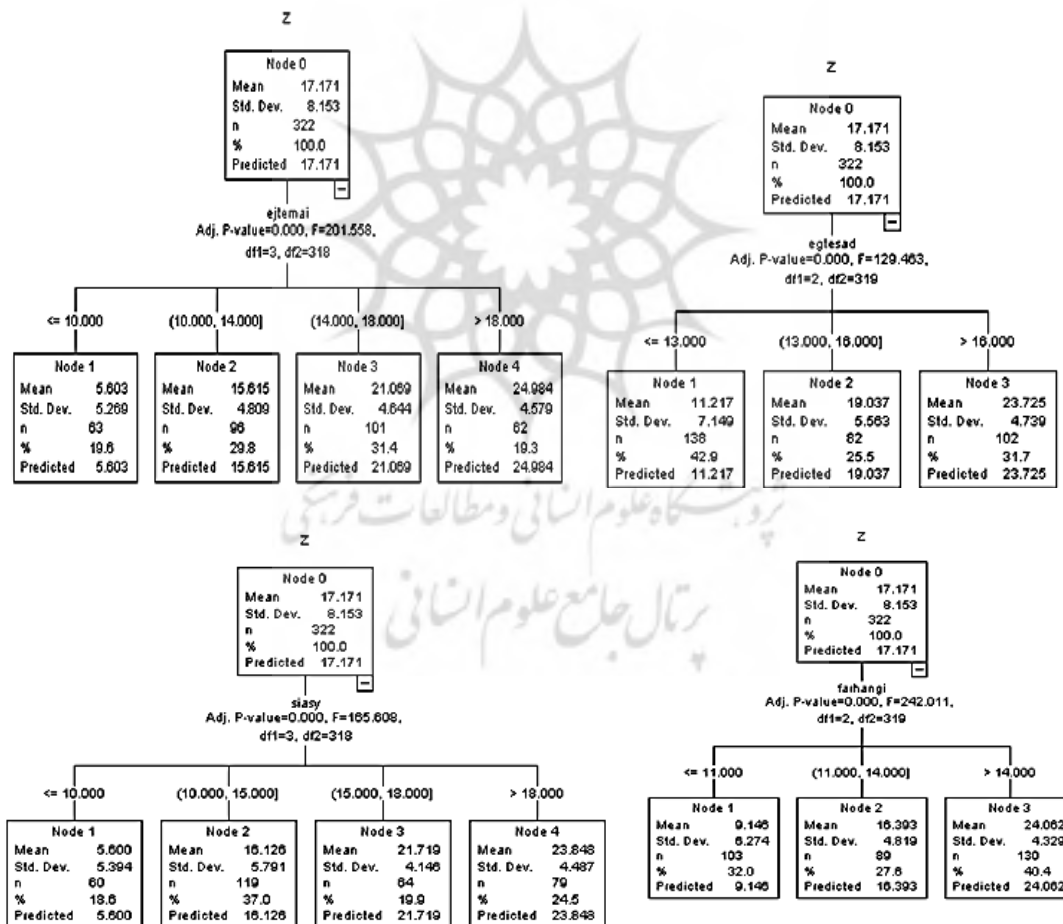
Z

| Node 0 | |
|---|---|
| Mean | 17.171 |
| Std. Dev. | 8.153 |
| n | 322 |
| % | 100.0 |
| Predicted | 17.171 |

ejtemai
Adj. P-value=0.000, F=201.558, df1=3, df2=318

<= 10.000

| Node 1 | |
|---|---|
| Mean | 5.603 |
| Std. Dev. | 5.269 |
| n | 63 |
| % | 19.6 |
| Predicted | 5.603 |

(10.000, 14.000]

| Node 2 | |
|---|---|
| Mean | 15.615 |
| Std. Dev. | 4.809 |
| n | 96 |
| % | 29.8 |
| Predicted | 15.615 |

(14.000, 18.000]

| Node 3 | |
|---|---|
| Mean | 21.069 |
| Std. Dev. | 4.644 |
| n | 101 |
| % | 31.4 |
| Predicted | 21.069 |

> 18.000

| Node 4 | |
|---|---|
| Mean | 24.984 |
| Std. Dev. | 4.579 |
| n | 62 |
| % | 19.3 |
| Predicted | 24.984 |

Z

| Node 0 | |
|---|---|
| Mean | 17.171 |
| Std. Dev. | 8.153 |
| n | 322 |
| % | 100.0 |
| Predicted | 17.171 |

eqtesad
Adj. P-value=0.000, F=129.463, df1=2, df2=319

<= 13.000

| Node 1 | |
|---|---|
| Mean | 11.217 |
| Std. Dev. | 7.149 |
| n | 138 |
| % | 42.9 |
| Predicted | 11.217 |

(13.000, 16.000]

| Node 2 | |
|---|---|
| Mean | 19.037 |
| Std. Dev. | 5.563 |
| n | 82 |
| % | 25.5 |
| Predicted | 19.037 |

> 16.000

| Node 3 | |
|---|---|
| Mean | 23.725 |
| Std. Dev. | 4.739 |
| n | 102 |
| % | 31.7 |
| Predicted | 23.725 |

پژوهشگاه علوم انسانی و مطالعات فرهنگی
پرتال جامع علوم انسانی

Z

| Node 0 | |
|---|---|
| Mean | 17.171 |
| Std. Dev. | 8.153 |
| n | 322 |
| % | 100.0 |
| Predicted | 17.171 |

siasy
Adj. P-value=0.000, F=165.609, df1=3, df2=318

<= 10.000

| Node 1 | |
|---|---|
| Mean | 5.600 |
| Std. Dev. | 5.394 |
| n | 60 |
| % | 18.6 |
| Predicted | 5.600 |

(10.000, 15.000]

| Node 2 | |
|---|---|
| Mean | 16.126 |
| Std. Dev. | 5.791 |
| n | 119 |
| % | 37.0 |
| Predicted | 16.126 |

(15.000, 18.000]

| Node 3 | |
|---|---|
| Mean | 21.719 |
| Std. Dev. | 4.146 |
| n | 64 |
| % | 19.9 |
| Predicted | 21.719 |

> 18.000

| Node 4 | |
|---|---|
| Mean | 23.848 |
| Std. Dev. | 4.487 |
| n | 79 |
| % | 24.5 |
| Predicted | 23.848 |

Z

| Node 0 | |
|---|---|
| Mean | 17.171 |
| Std. Dev. | 8.153 |
| n | 322 |
| % | 100.0 |
| Predicted | 17.171 |

farhangi
Adj. P-value=0.000, F=242.011, df1=2, df2=319

<= 11.000

| Node 1 | |
|---|---|
| Mean | 9.146 |
| Std. Dev. | 6.274 |
| n | 103 |
| % | 32.0 |
| Predicted | 9.146 |

(11.000, 14.000]

| Node 2 | |
|---|---|
| Mean | 16.393 |
| Std. Dev. | 4.819 |
| n | 89 |
| % | 27.6 |
| Predicted | 16.393 |

> 14.000

| Node 3 | |
|---|---|
| Mean | 24.062 |
| Std. Dev. | 4.329 |
| n | 130 |
| % | 40.4 |
| Predicted | 24.062 |